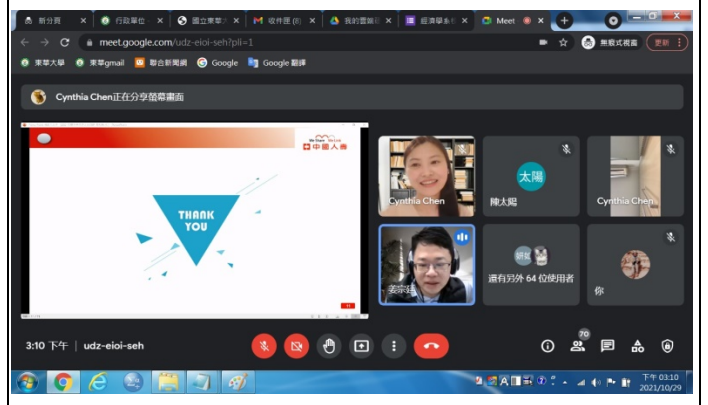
新分頁 ×
行政單位 ×
國立東華大 ×
收件匣 (8) ×
我的雲端硬 ×
經濟學系 ×
Meet ×
+

meet.google.com/udz-eioi-seh?pli=1
無痕式視窗
更新

東華大學
東華gmail
聯合新聞網
Google
Google 翻譯

Cynthia Chen正在分享螢幕畫面

中國人壽

THANK YOU

Cynthia Chen
太陽
陳太陽
Cynthia Chen
姜宗廷
還有另外 64 位使用者
你

3:10 下午 | udz-eioi-seh

70

下午 03:10
2021/10/29